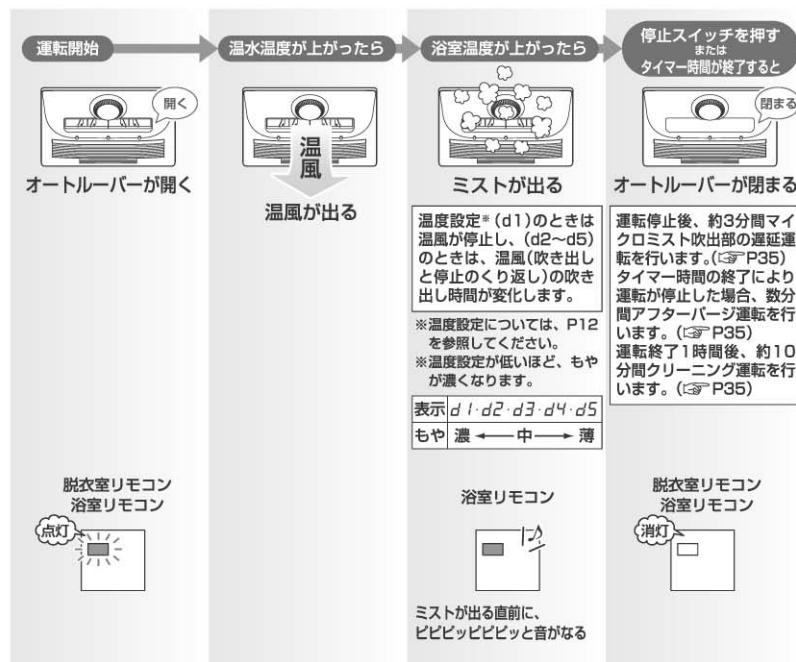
運転開始

開く

オートルーバーが開く

脱衣室リモコン
浴室リモコン

点灯

温水温度が上がったら

温風

温風が出る

浴室温度が上がったら

ミストが出る

温度設定※(d1)のときは温風が停止し、(d2~d5)のときは、温風(吹き出しと停止のくり返し)の吹き出し時間が変化します。

※温度設定については、P12を参照してください。
※温度設定が低いほど、もやが濃くなります。

| 表示 | d1・d2・d3・d4・d5 |
|---|---|
| もや | 濃 ←— 中 —→ 薄 |

浴室リモコン

ミストが出る直前に、ピピピッピピピッと音がなる

停止スイッチを押す
または
タイマー時間が終了すると

閉まる

オートルーバーが閉まる

運転停止後、約3分間マイクロミスト吹出部の遅延運転を行います。(☞P35)
タイマー時間の終了により運転が停止した場合、数分間アフターパージ運転を行います。(☞P35)
運転終了1時間後、約10分間クリーニング運転を行います。(☞P35)

脱衣室リモコン
浴室リモコン

消灯